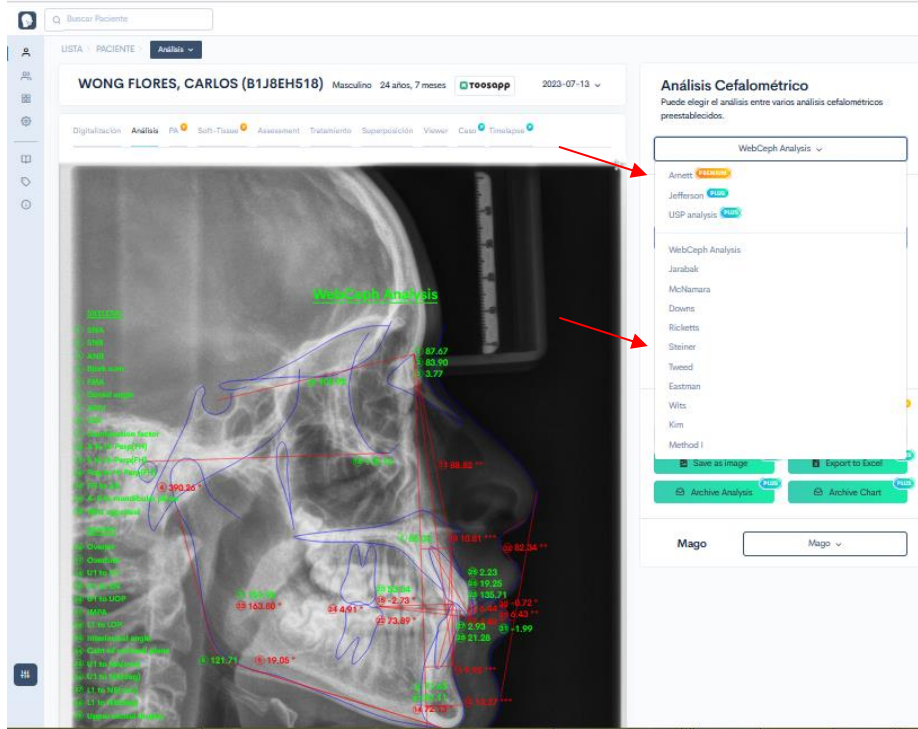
Buscar Paciente

LISTA › PACIENTE › Análisis

WONG FLORES, CARLOS (B1J8EH518) Masculino 24 años, 7 meses TOOSAPP 2023-07-13

Digitalización Análisis PA Soft-Tissue Assessment Tratamiento Superposición Viewer Caso Timelapse

WebCeph Analysis

SKELETAL
SNA
SNB
ANB
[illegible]
FMA
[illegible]
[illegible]
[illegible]
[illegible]
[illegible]
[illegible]
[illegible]
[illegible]
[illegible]
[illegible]
DENTAL
Overjet
Overbite
U1 to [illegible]
U1 to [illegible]
U1 to UOP
IMPA
L1 to LOP
Interincisal angle
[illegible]
U1 to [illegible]
L1 to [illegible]
L1 to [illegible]
L1 to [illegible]
Upper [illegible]

87.67
83.90
3.77
100.83
390.26
88.82
10.81
82.34
2.23
19.25
135.71
-0.72
-0.43
-1.99
2.93
21.28
163.60
4.91
-2.73
73.89
121.71
19.05
14.72

Análisis Cefalométrico
Puede elegir el análisis entre varios análisis cefalométricos preestablecidos.

WebCeph Analysis

Arnett PREMIUM
Jefferson PLUS
USP analysis PLUS

WebCeph Analysis
Jarabak
McNamara
Downs
Ricketts
Steiner
Tweed
Eastman
Wits
Kim
Method I

Save as image
Export to Excel
Archive Analysis PLUS
Archive Chart PLUS

Mago
Mago